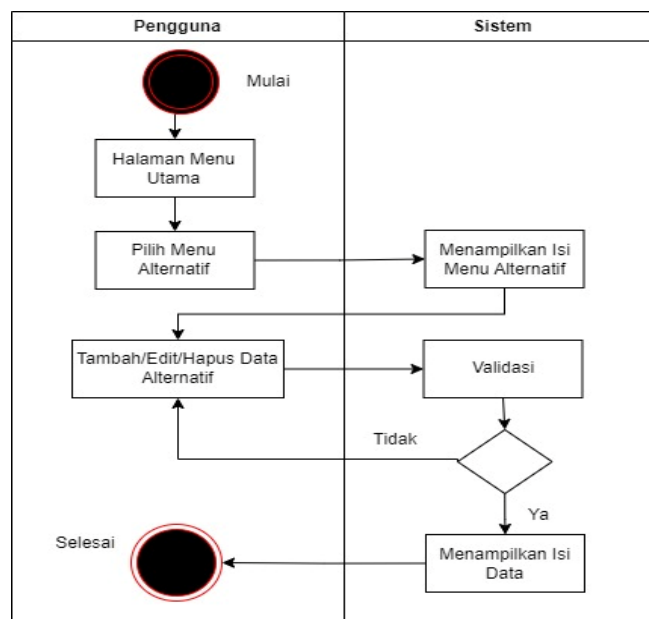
| Pengguna | Sistem |
|---|---|

Mulai

Halaman Menu Utama

Pilih Menu Alternatif

Menampilkan Isi Menu Alternatif

Tambah/Edit/Hapus Data Alternatif

Validasi

Tidak

Ya

Selesai

Menampilkan Isi Data